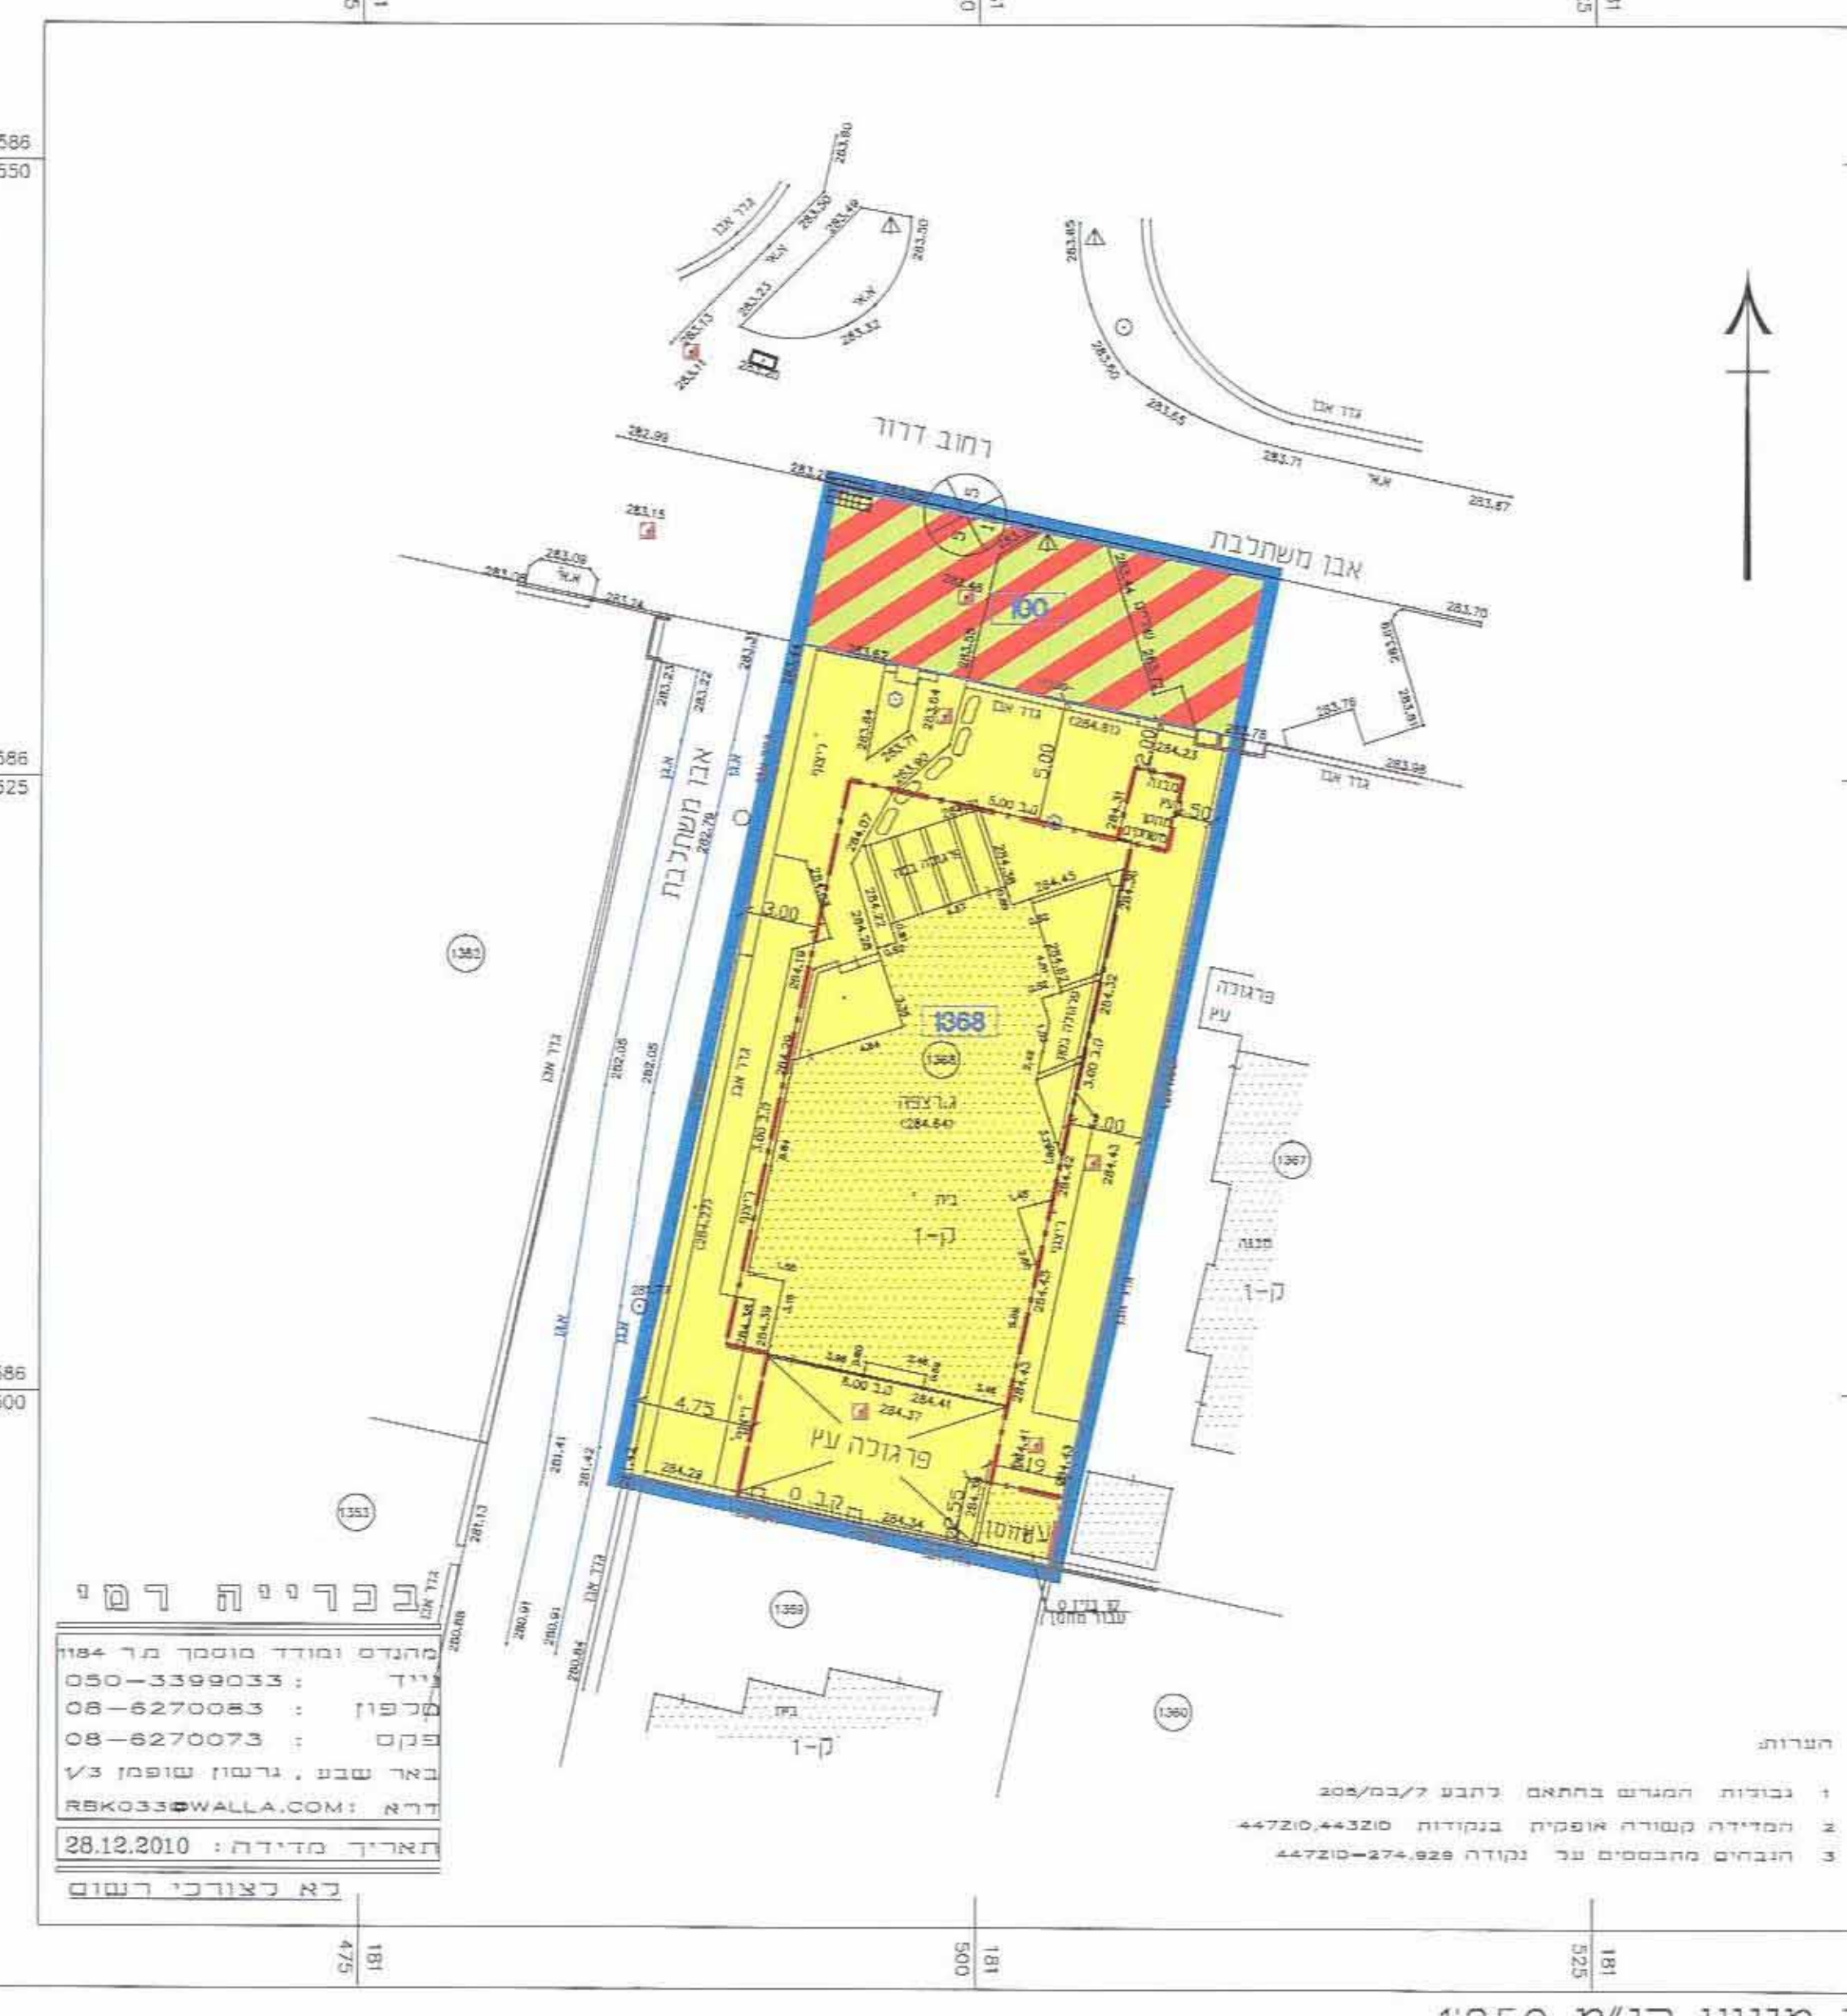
רחוב דרור

אבן משתלבת

אבן משתלבת

190

1368

גדר אבן

גדר אבן

גדר אבן

פרגולה בטון

ג.רצפה
(284.54)

בית
ק-1

פרגולה עץ

ריצוף

ריצוף

ריצוף

מחסן

5.00

3.00

4.75

2.00

1383

1353

1359

1360

1367

פרגולה
עץ

מבנה
ק-1

בית
ק-1

181
475

181
500

181
525

586
550

586
525

586
500

בכרייה רמי

מהנדס ומודד מוסמך מר 1184
נייד : 050-3399033
טלפון : 08-6270083
פקס : 08-6270073
באר שבע , גרשון שופמן 3/1
דוא"ל : RBK033@WALLA.COM

תאריך מדידה : 28.12.2010

לא לצורכי רשום

הערות:
1 גבולות המגרש בהתאם לתבע 7/במ/205
2 המדידה קשורה אופקית בנקודות 447ZIO,443ZIO
3 הגבהים מתבססים על נקודה 447ZIO-274.929